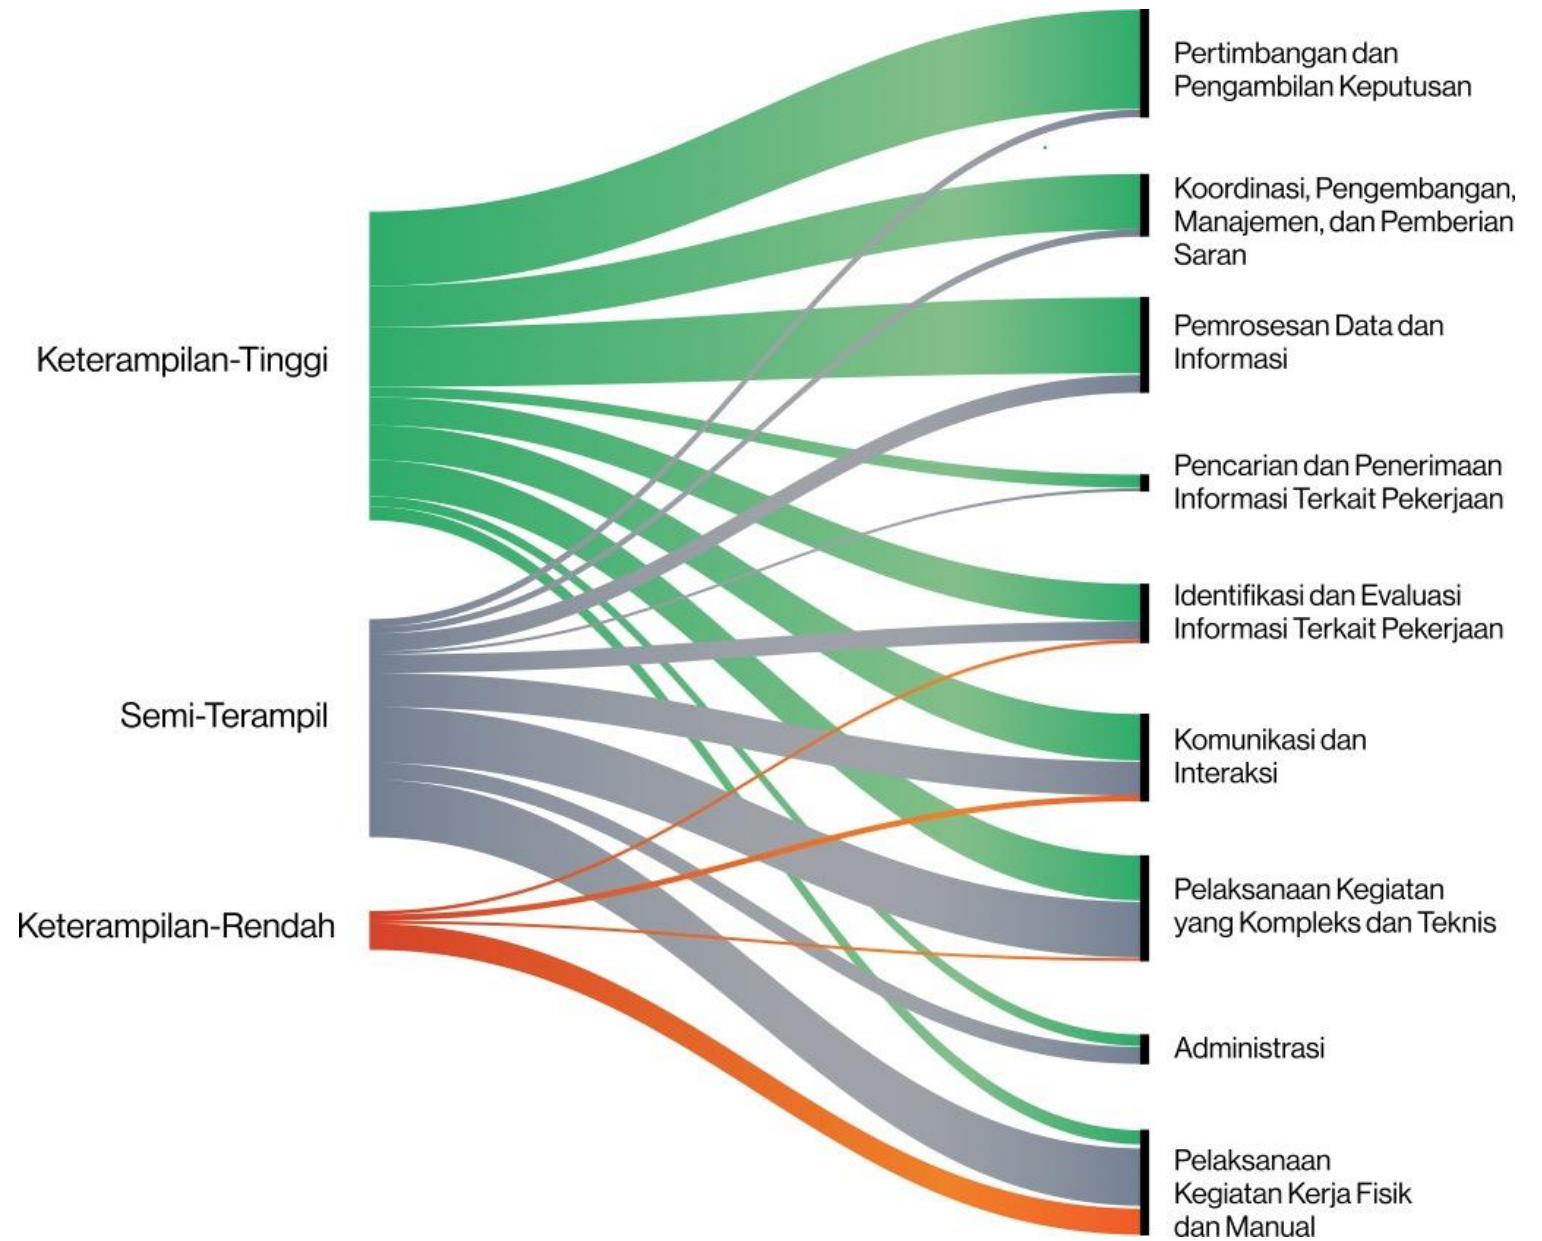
Keterampilan-Tinggi

Semi-Terampil

Keterampilan-Rendah

Pertimbangan dan Pengambilan Keputusan

Koordinasi, Pengembangan, Manajemen, dan Pemberian Saran

Pemrosesan Data dan Informasi

Pencarian dan Penerimaan Informasi Terkait Pekerjaan

Identifikasi dan Evaluasi Informasi Terkait Pekerjaan

Komunikasi dan Interaksi

Pelaksanaan Kegiatan yang Kompleks dan Teknis

Administrasi

Pelaksanaan Kegiatan Kerja Fisik dan Manual